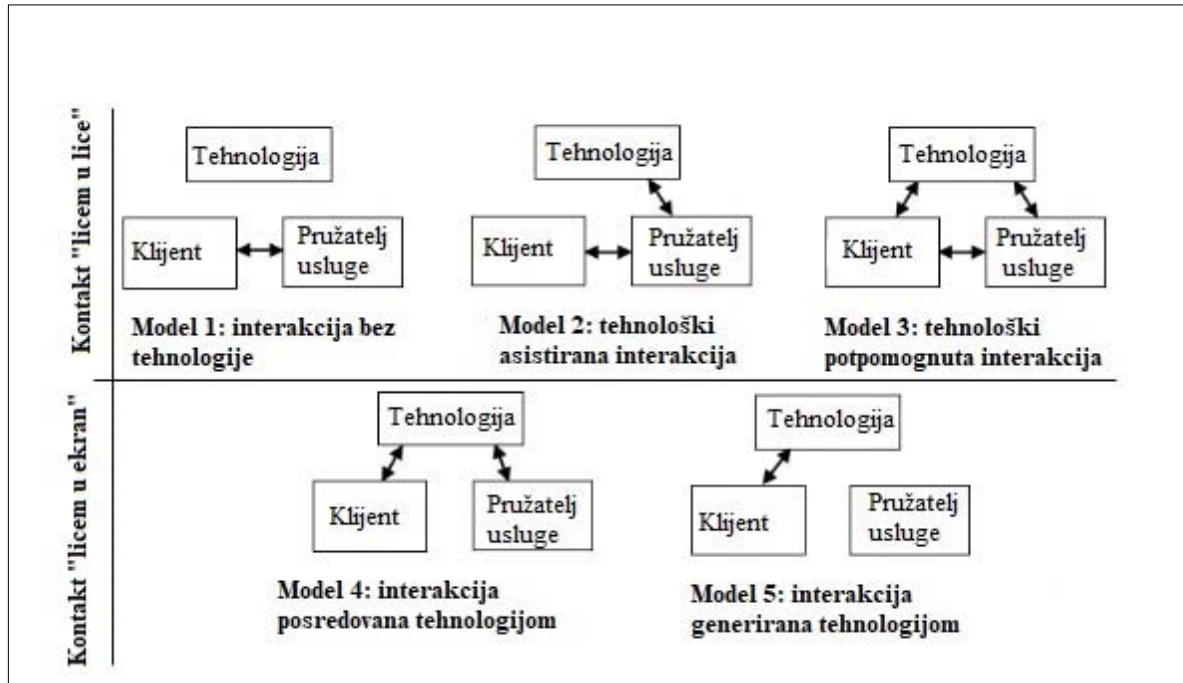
Kontakt "licem u lice"

Tehnologija

Klijent

Pružatelj usluge

Model 1: interakcija bez tehnologije

Tehnologija

Klijent

Pružatelj usluge

Model 2: tehnološki asistirana interakcija

Tehnologija

Klijent

Pružatelj usluge

Model 3: tehnološki potpomognuta interakcija

Kontakt "licem u ekran"

Tehnologija

Klijent

Pružatelj usluge

Model 4: interakcija posredovana tehnologijom

Tehnologija

Klijent

Pružatelj usluge

Model 5: interakcija generirana tehnologijom